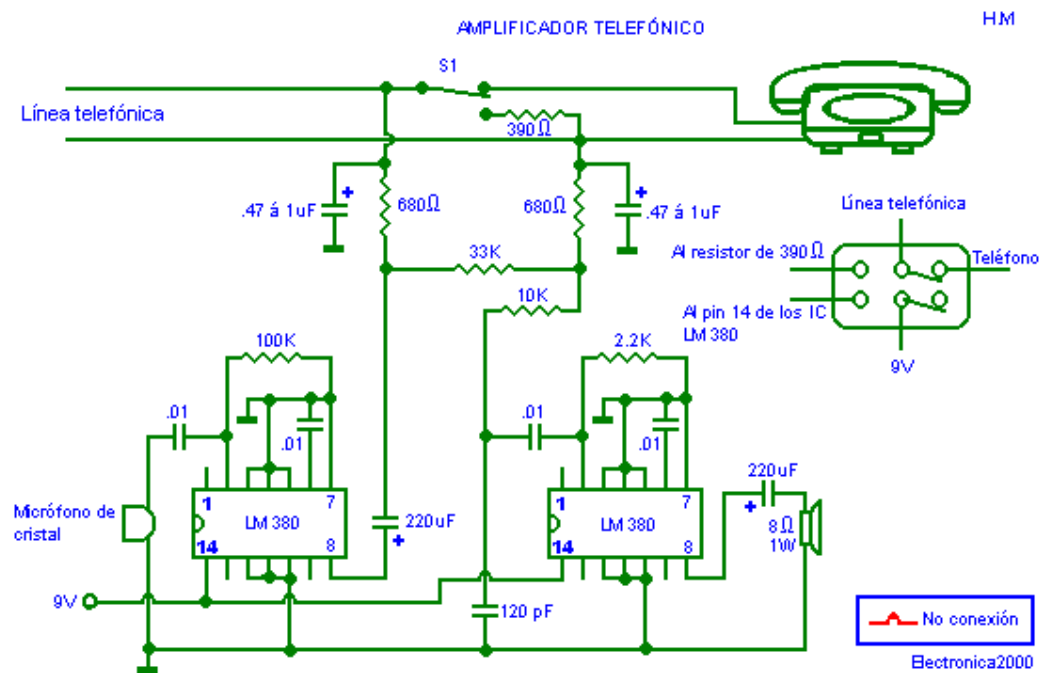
AMPLIFICADOR TELEFÓNICO

H.M

S1

Línea telefónica

390Ω

.47 á 1uF

680Ω

680Ω

.47 á 1uF

Línea telefónica

Al resistor de 390Ω

Teléfono

33K

10K

Al pin 14 de los IC LM 380

9V

100K

2.2K

.01

.01

.01

.01

Micrófono de cristal

1

7

LM 380

14

8

220uF

+

1

7

LM 380

14

8

220uF

+

8Ω 1W

9V

120 pF

No conexión

Electronica2000